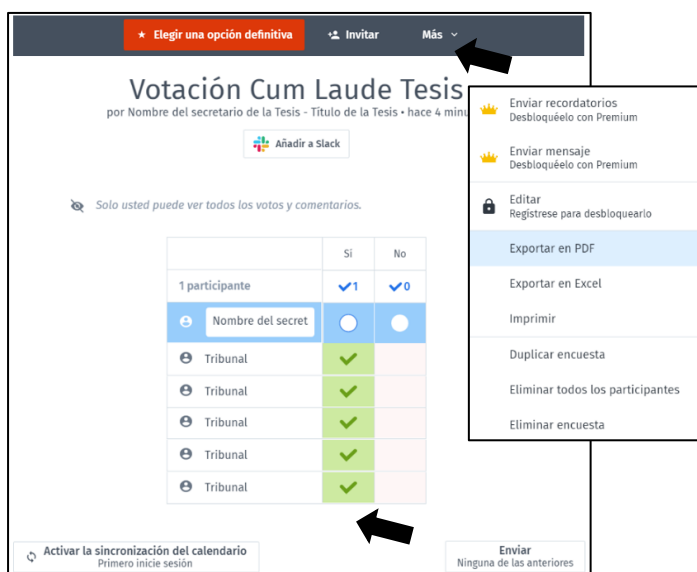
★ Elegir una opción definitiva    Invitar    Más

Votación Cum Laude Tesis
por Nombre del secretario de la Tesis - Título de la Tesis • hace 4 minu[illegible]

Añadir a Slack

Solo usted puede ver todos los votos y comentarios.

|  | Sí | No |
|---|---|---|
| 1 participante | 1 | 0 |
| Nombre del secret |  |  |
| Tribunal | ✔ |  |
| Tribunal | ✔ |  |
| Tribunal | ✔ |  |
| Tribunal | ✔ |  |
| Tribunal | ✔ |  |

Enviar recordatorios
Desbloquéelo con Premium

Enviar mensaje
Desbloquéelo con Premium

Editar
Regístrese para desbloquearlo

Exportar en PDF

Exportar en Excel

Imprimir

Duplicar encuesta

Eliminar todos los participantes

Eliminar encuesta

Activar la sincronización del calendario
Primero inicie sesión

Enviar
Ninguna de las anteriores